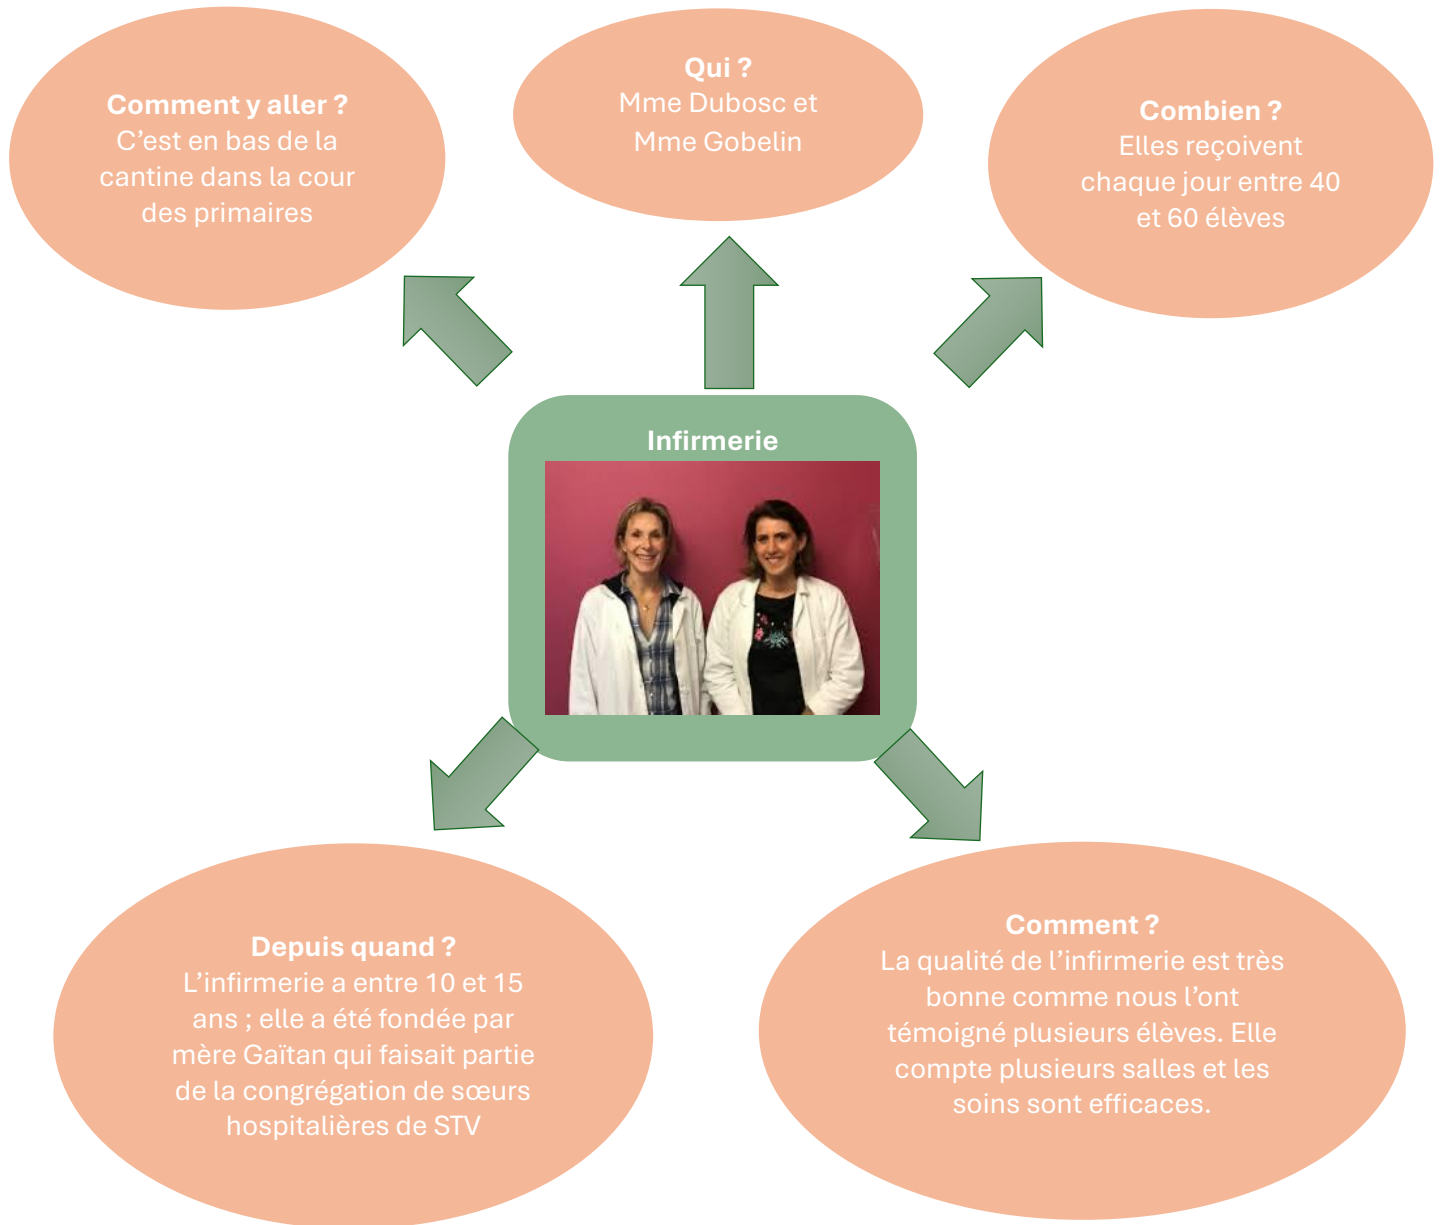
Comment y aller ?
C’est en bas de la cantine dans la cour des primaires

Qui ?
Mme Dubosc et Mme Gobelin

Combien ?
Elles reçoivent chaque jour entre 40 et 60 élèves

Infirmerie

Depuis quand ?
L’infirmerie a entre 10 et 15 ans ; elle a été fondée par mère Gaïtan qui faisait partie de la congrégation de sœurs hospitalières de STV

Comment ?
La qualité de l’infirmerie est très bonne comme nous l’ont témoigné plusieurs élèves. Elle compte plusieurs salles et les soins sont efficaces.